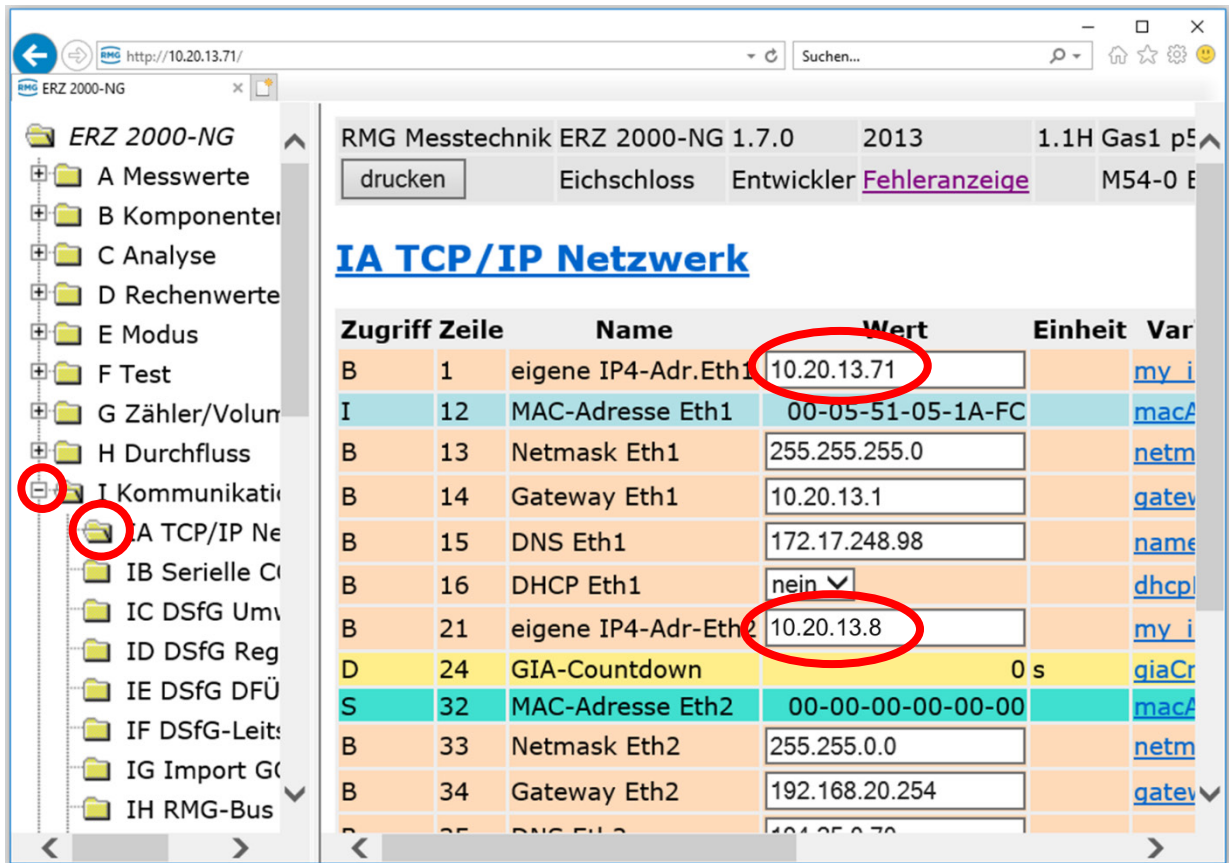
http://10.20.13.71/
Suchen...
ERZ 2000-NG

ERZ 2000-NG
A Messwerte
B Komponenten
C Analyse
D Rechenwerte
E Modus
F Test
G Zähler/Volum
H Durchfluss
I Kommunikati
IA TCP/IP Ne
IB Serielle C
IC DSfG Umv
ID DSfG Reg
IE DSfG DFÜ
IF DSfG-Leits
IG Import G
IH RMG-Bus

| RMG Messtechnik | ERZ 2000-NG | 1.7.0 | 2013 | 1.1H | Gas1 p5 |
|---|---|---|---|---|---|
| drucken | Eichschloss | Entwickler | Fehleranzeige | | M54-0 E |

IA TCP/IP Netzwerk

| Zugriff | Zeile | Name | Wert | Einheit | Var |
|---|---|---|---|---|---|
| B | 1 | eigene IP4-Adr.Eth1 | 10.20.13.71 | | my_i |
| I | 12 | MAC-Adresse Eth1 | 00-05-51-05-1A-FC | | macA |
| B | 13 | Netmask Eth1 | 255.255.255.0 | | netm |
| B | 14 | Gateway Eth1 | 10.20.13.1 | | gatev |
| B | 15 | DNS Eth1 | 172.17.248.98 | | name |
| B | 16 | DHCP Eth1 | nein | | dhcpl |
| B | 21 | eigene IP4-Adr-Eth2 | 10.20.13.8 | | my_i |
| D | 24 | GIA-Countdown | 0 | s | giaCr |
| S | 32 | MAC-Adresse Eth2 | 00-00-00-00-00-00 | | macA |
| B | 33 | Netmask Eth2 | 255.255.0.0 | | netm |
| B | 34 | Gateway Eth2 | 192.168.20.254 | | gatev |